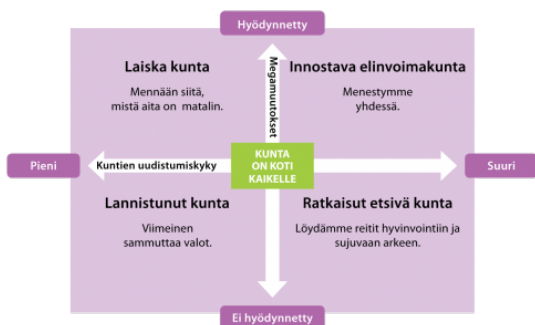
Hyödynnetty

Laiska kunta

Mennään siitä, mistä aita on matalin.

Megamuutokset

Innostava elinvoimakunta

Menestymme yhdessä.

Pieni

Kuntien uudistumiskyky

KUNTA ON KOTI KAIKELLE

Suuri

Lannistunut kunta

Viimeinen sammuttaa valot.

Ratkaisut etsivä kunta

Löydämme reitit hyvinvointiin ja sujuvaan arkeen.

Ei hyödynnetty